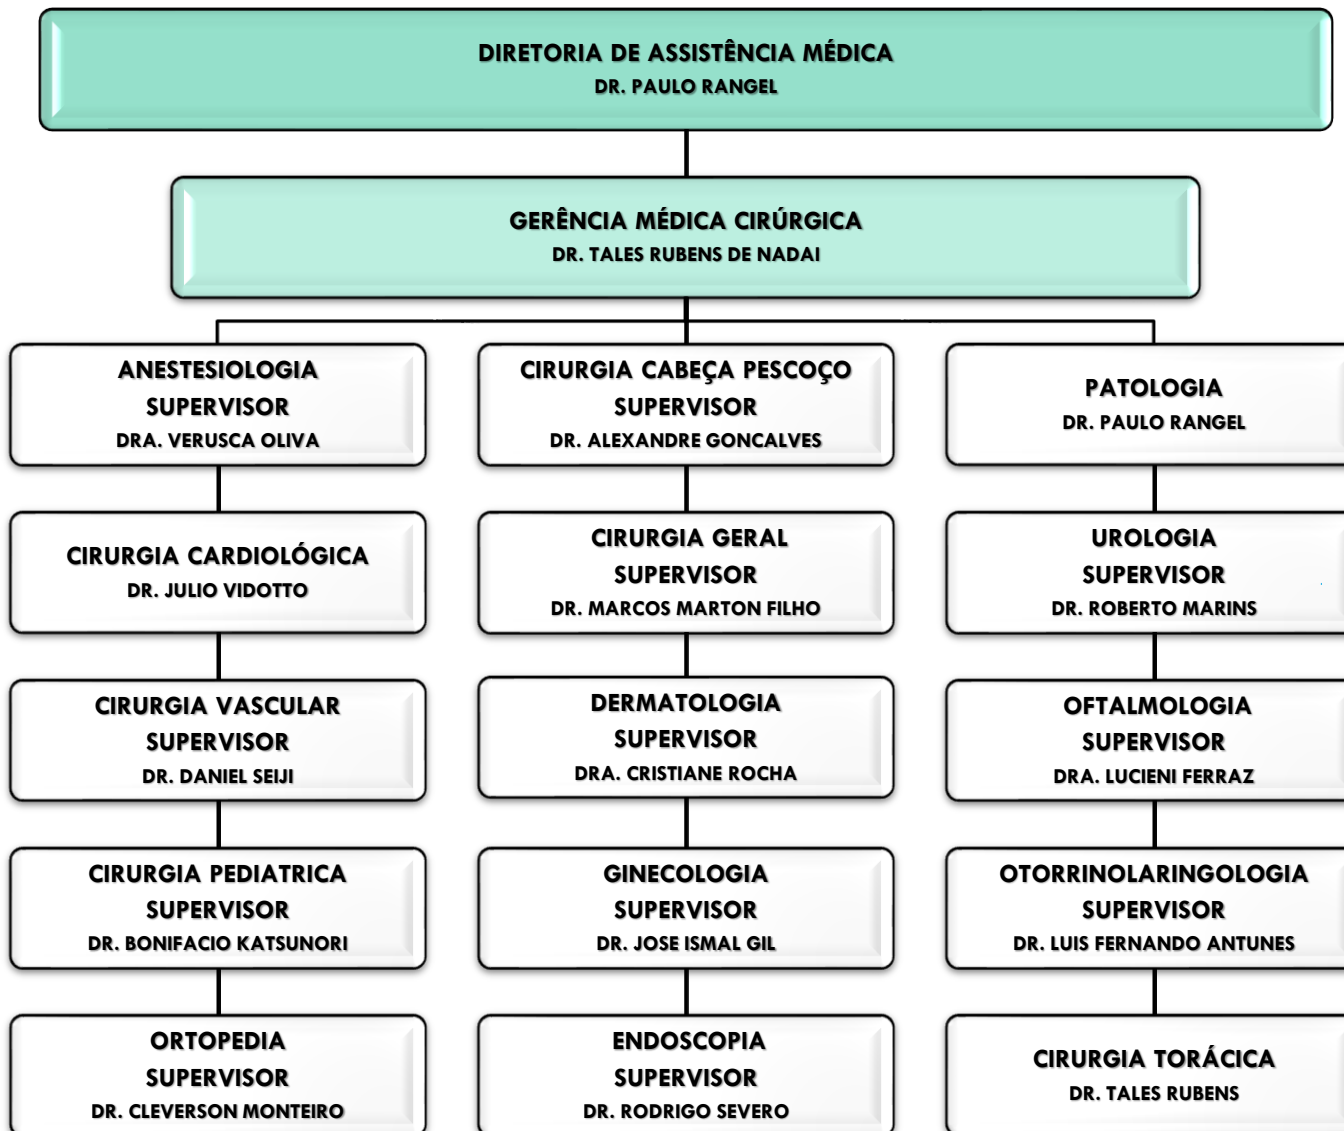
DIRETORIA DE ASSISTÊNCIA MÉDICA
DR. PAULO RANGEL

GERÊNCIA MÉDICA CIRÚRGICA
DR. TALES RUBENS DE NADAI

ANESTESIOLOGIA
SUPERVISOR
DRA. VERUSCA OLIVA

CIRURGIA CARDIOLÓGICA
DR. JULIO VIDOTTO

CIRURGIA VASCULAR
SUPERVISOR
DR. DANIEL SEIJI

CIRURGIA PEDIATRICA
SUPERVISOR
DR. BONIFACIO KATSUNORI

ORTOPEDIA
SUPERVISOR
DR. CLEVERSON MONTEIRO

CIRURGIA CABEÇA PESCOÇO
SUPERVISOR
DR. ALEXANDRE GONCALVES

CIRURGIA GERAL
SUPERVISOR
DR. MARCOS MARTON FILHO

DERMATOLOGIA
SUPERVISOR
DRA. CRISTIANE ROCHA

GINECOLOGIA
SUPERVISOR
DR. JOSE ISMAL GIL

ENDOSCOPIA
SUPERVISOR
DR. RODRIGO SEVERO

PATOLOGIA
DR. PAULO RANGEL

UROLOGIA
SUPERVISOR
DR. ROBERTO MARINS

OFTALMOLOGIA
SUPERVISOR
DRA. LUCIENI FERRAZ

OTORRINOLARINGOLOGIA
SUPERVISOR
DR. LUIS FERNANDO ANTUNES

CIRURGIA TORÁCICA
DR. TALES RUBENS